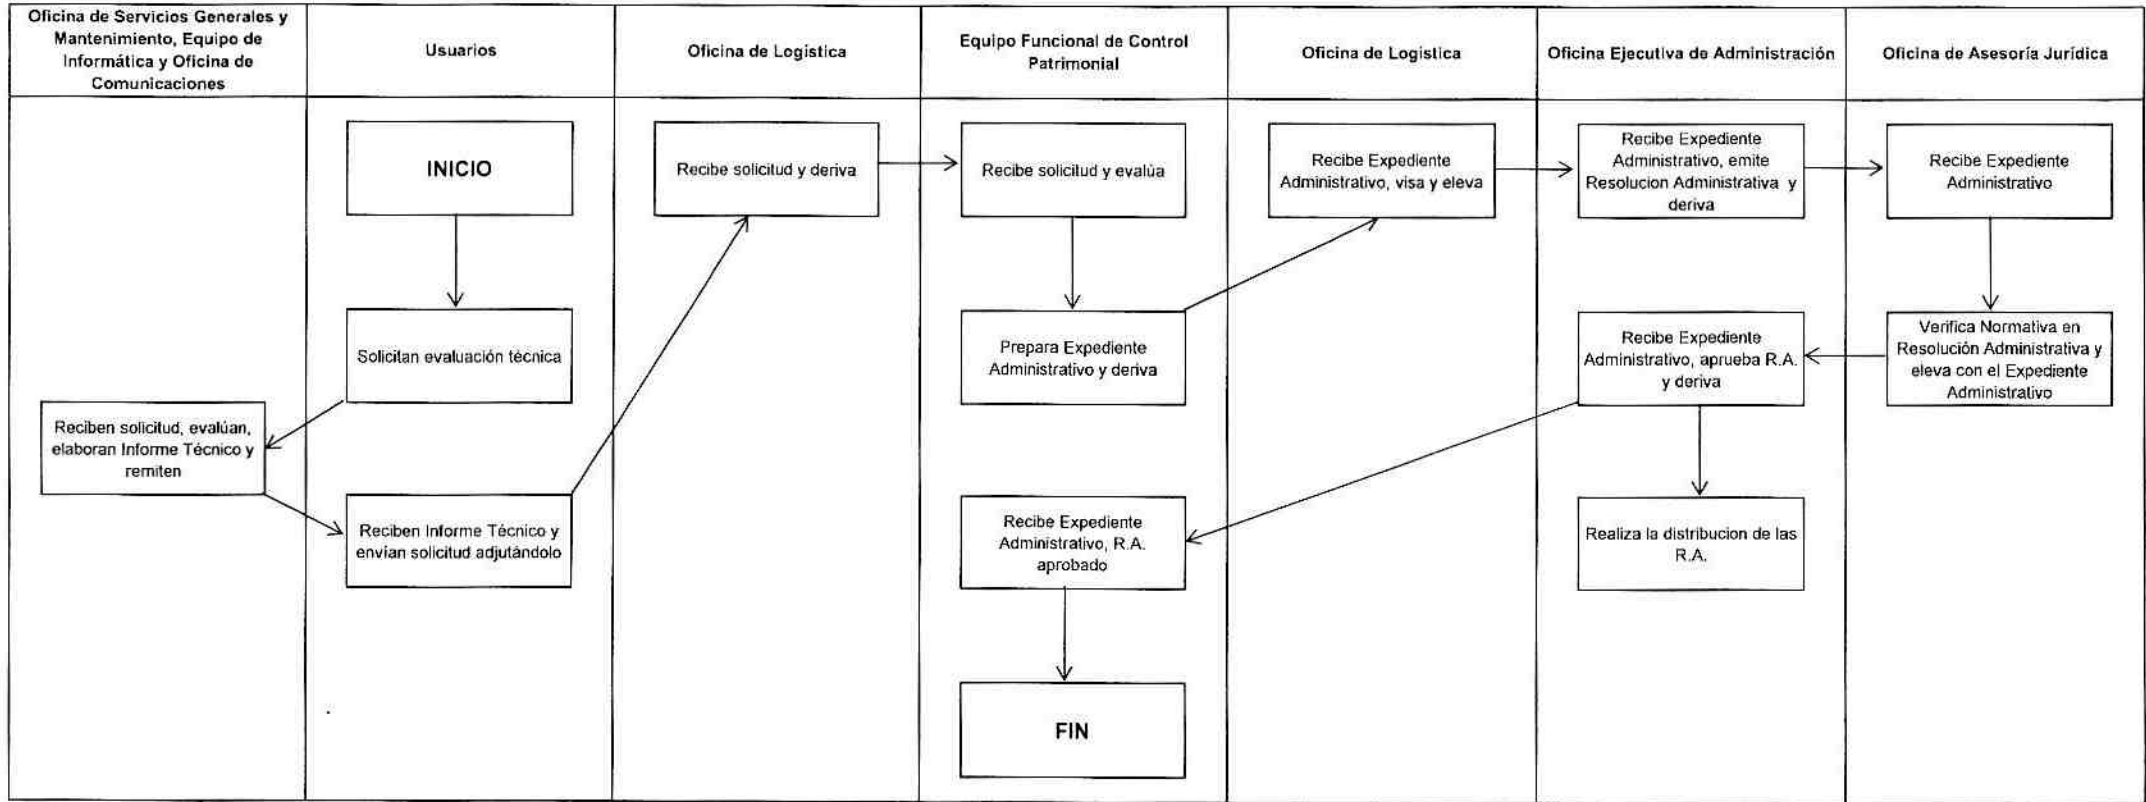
| Oficina de Servicios Generales y Mantenimiento, Equipo de Informática y Oficina de Comunicaciones | Usuarios | Oficina de Logistica | Equipo Funcional de Control Patrimonial | Oficina de Logistica | Oficina Ejecutiva de Administración | Oficina de Asesoría Jurídica |
|---|---|---|---|---|---|---|

INICIO

Solicitan evaluación técnica

Reciben solicitud, evalúan, elaboran Informe Técnico y remiten

Reciben Informe Técnico y envian solicitud adjutándolo

Recibe solicitud y deriva

Recibe solicitud y evalúa

Prepara Expediente Administrativo y deriva

Recibe Expediente Administrativo, visa y eleva

Recibe Expediente Administrativo, emite Resolucion Administrativa y deriva

Recibe Expediente Administrativo

Verifica Normativa en Resolución Administrativa y eleva con el Expediente Administrativo

Recibe Expediente Administrativo, aprueba R.A. y deriva

Realiza la distribucion de las R.A.

Recibe Expediente Administrativo, R.A. aprobado

FIN